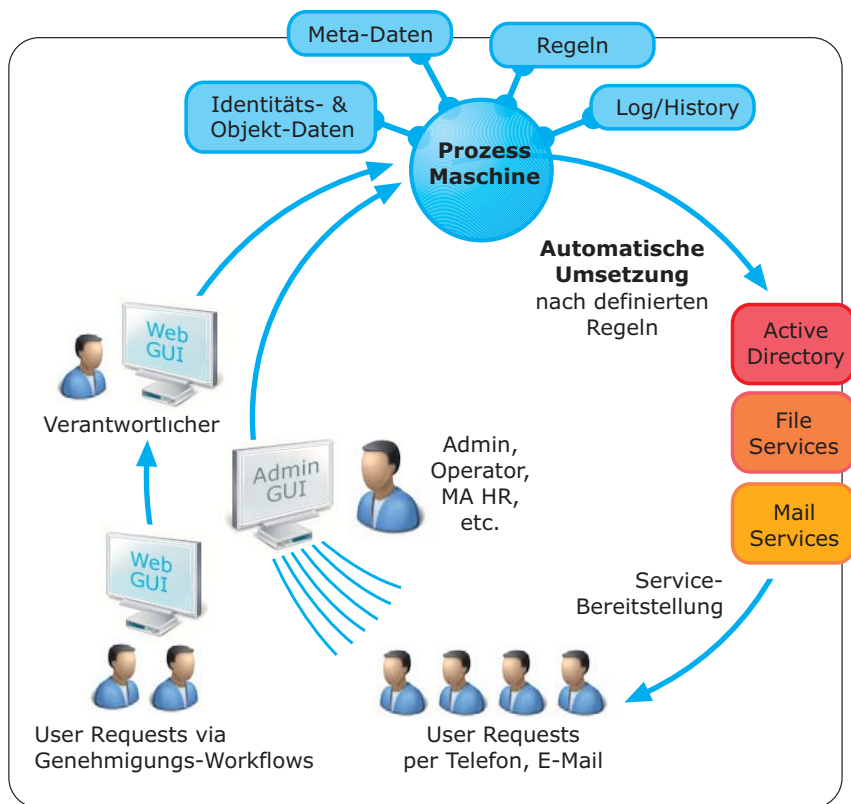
Meta-Daten

Regeln

Identitäts- & Objekt-Daten

Log/History

Prozess Maschine

Automatische Umsetzung nach definierten Regeln

Active Directory

File Services

Mail Services

Web GUI

Verantwortlicher

Admin GUI

Admin, Operator, MA HR, etc.

Web GUI

Service-Bereitstellung

User Requests via Genehmigungs-Workflows

User Requests per Telefon, E-Mail